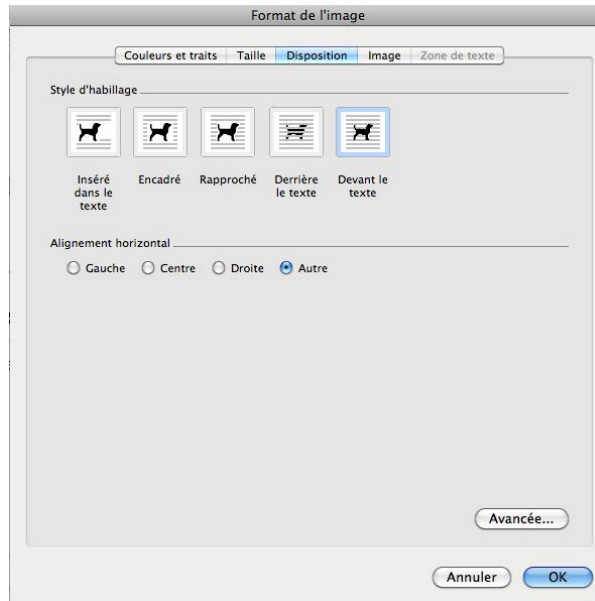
Format de l'image

Couleurs et traits | Taille | Disposition | Image | Zone de texte

Style d'habillage

Inséré dans le texte
Encadré
Rapproché
Derrière le texte
Devant le texte

Alignement horizontal

Gauche
Centre
Droite
Autre

Avancée...

Annuler
OK